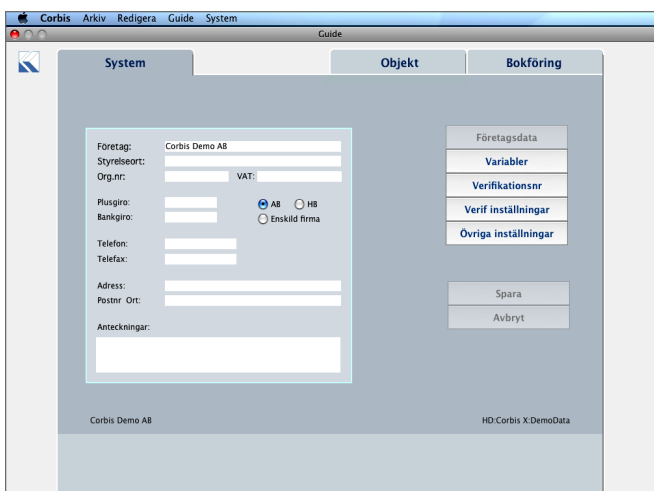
Corbis Arkiv Redigera Guide System

Guide

System

Objekt

Bokföring

Företag: Corbis Demo AB
Styrelseort:
Org.nr: VAT:

Plusgiro:
Bankgiro:

AB
HB
Enskild firma

Telefon:
Telefax:

Adress:
Postnr Ort:

Anteckningar:

Företagsdata
Variabler
Verifikationsnr
Verif inställningar
Övriga inställningar

Spara
Avbryt

Corbis Demo AB

HD:Corbis X:DemoData